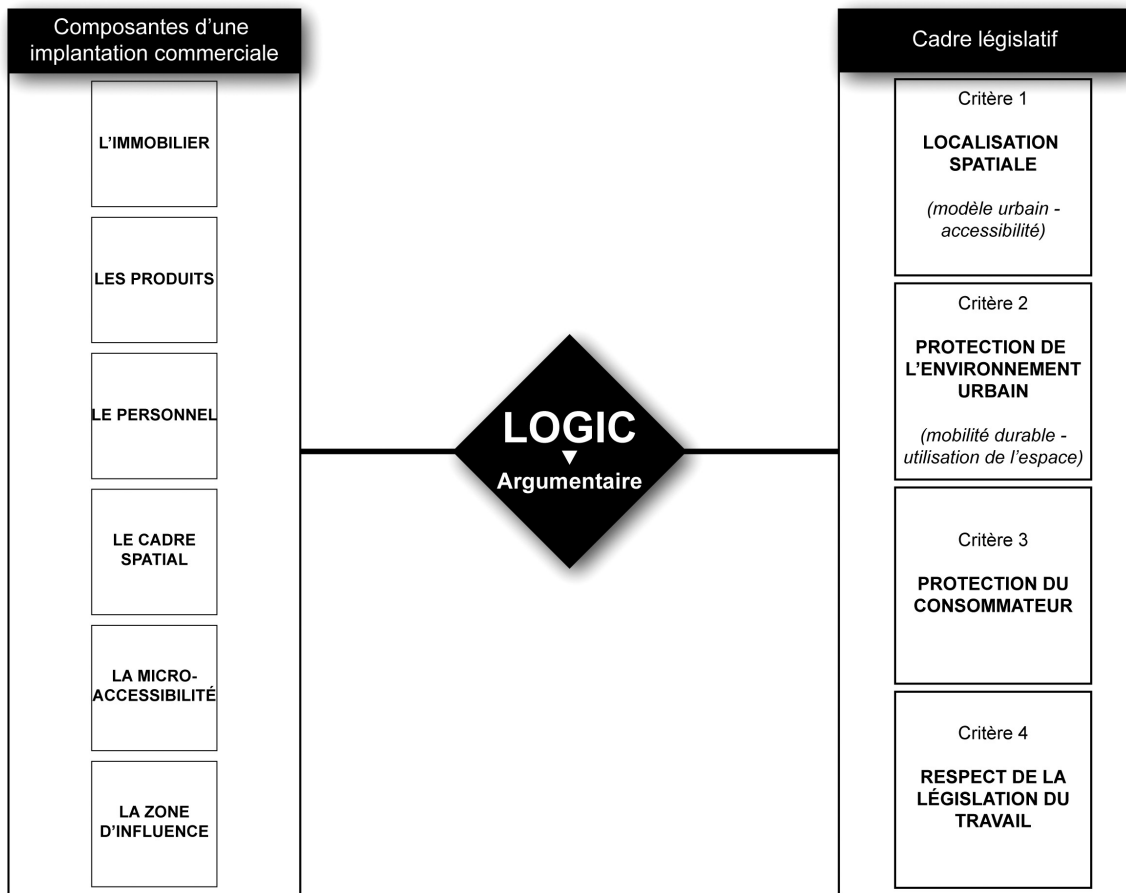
Composantes d'une implantation commerciale

L'IMMOBILIER

LES PRODUITS

LE PERSONNEL

LE CADRE SPATIAL

LA MICRO-ACCESSIBILITÉ

LA ZONE D'INFLUENCE

LOGIC
▼
Argumentaire

Cadre législatif

Critère 1

LOCALISATION SPATIALE

(modèle urbain - accessibilité)

Critère 2

PROTECTION DE L'ENVIRONNEMENT URBAIN

(mobilité durable - utilisation de l'espace)

Critère 3

PROTECTION DU CONSOMMATEUR

Critère 4

RESPECT DE LA LÉGISLATION DU TRAVAIL